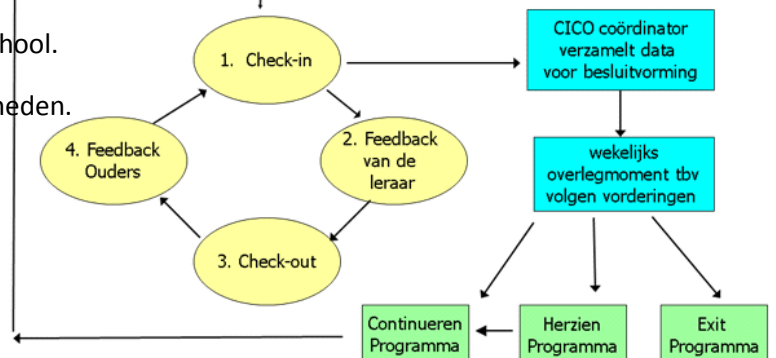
hool.

heden.

1. Check-in

2. Feedback van de leraar

3. Check-out

4. Feedback Ouders

CICO coördinator verzamelt data voor besluitvorming

wekelijks overlegmoment tbv volgen vorderingen

Continueren Programma

Herzien Programma

Exit Programma